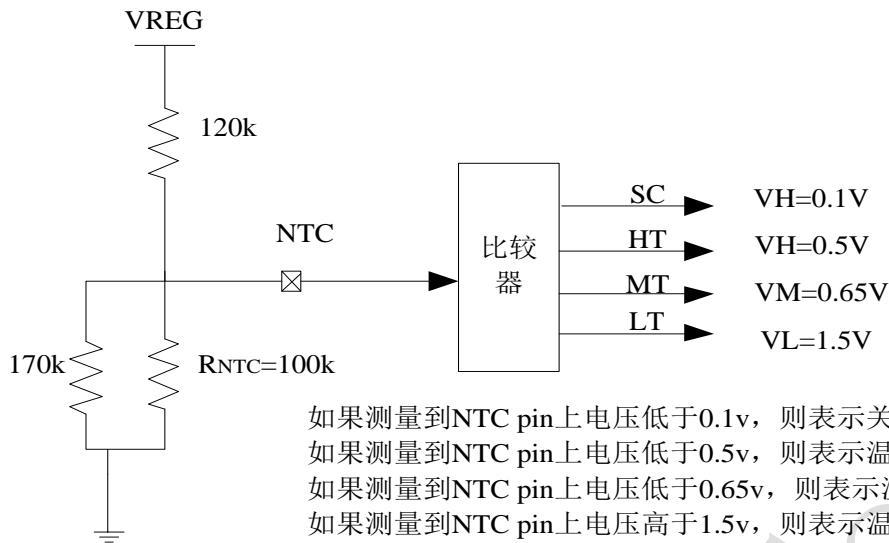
VREG

120k

NTC

比较器

SC
HT
MT
LT

VH=0.1V
VH=0.5V
VM=0.65V
VL=1.5V

170k

RNTC=100k

如果测量到NTC pin上电压低于0.1v，则表示关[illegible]
如果测量到NTC pin上电压低于0.5v，则表示温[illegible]
如果测量到NTC pin上电压低于0.65v，则表示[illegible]
如果测量到NTC pin上电压高于1.5v，则表示温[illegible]